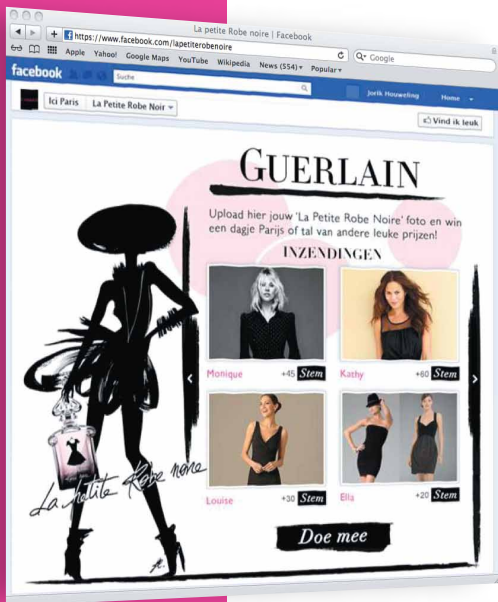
La petite Robe noire | Facebook

https://www.facebook.com/lapetiterobenoire

Google

Apple Yahoo! Google Maps YouTube Wikipedia News (554) Popular

facebook Suche

Jorik Houweling Home

Ici Paris La Petite Robe Noir

Vind ik leuk

GUERLAIN

Upload hier jouw 'La Petite Robe Noire' foto en win een dagje Parijs of tal van andere leuke prijzen!

INZENDINGEN

Monique +45 Stem

Kathy +60 Stem

Louise +30 Stem

Ella +20 Stem

Doe mee

La petite Robe noire